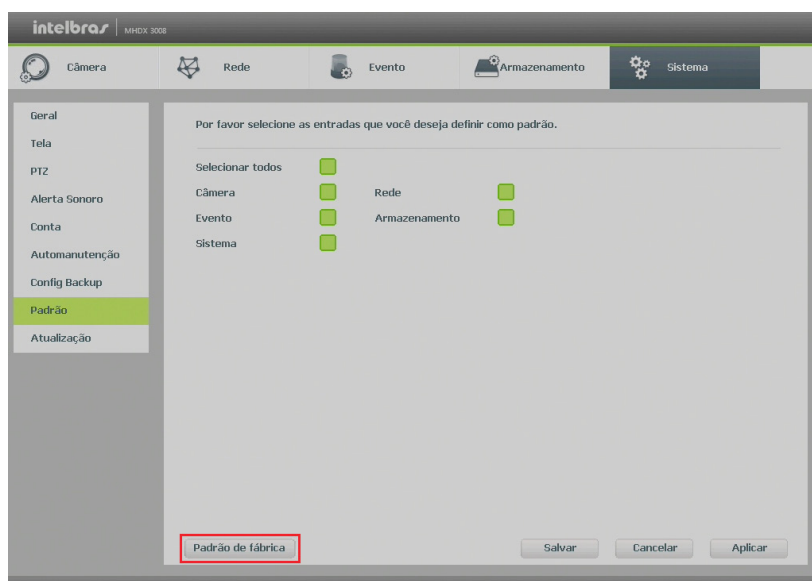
intelbras | MHDX 3008

Câmera
Rede
Evento
Armazenamento
Sistema

Geral
Tela
PTZ
Alerta Sonoro
Conta
Automanutenção
Config Backup
Padrão
Atualização

Por favor selecione as entradas que você deseja definir como padrão.

Selecionar todos
Câmera
Rede
Evento
Armazenamento
Sistema

Padrão de fábrica
Salvar
Cancelar
Aplicar